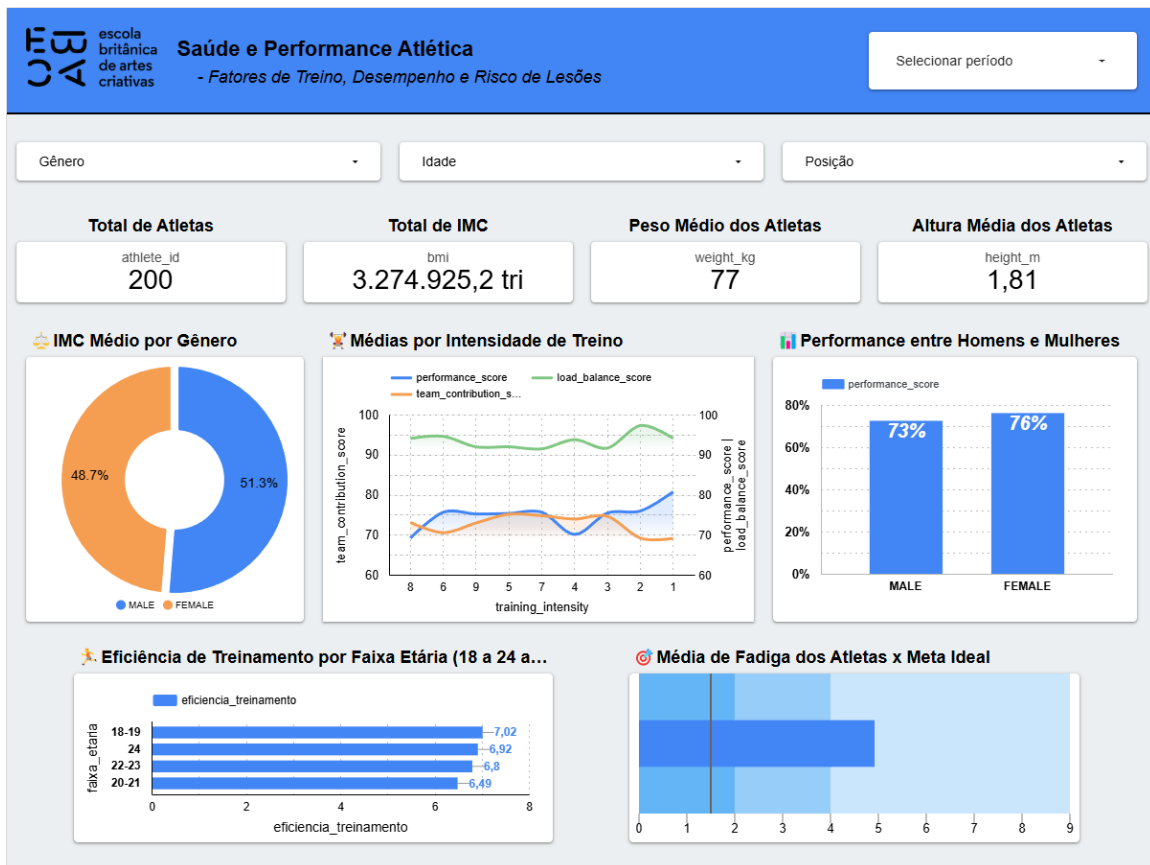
escola britânica de artes criativas

Saúde e Performance Atlética
- Fatores de Treino, Desempenho e Risco de Lesões

Selecionar período

Gênero

Idade

Posição

Total de Atletas
athlete_id
200

Total de IMC
bmi
3.274.925,2 tri

Peso Médio dos Atletas
weight_kg
77

Altura Média dos Atletas
height_m
1,81

IMC Médio por Gênero
48.7%
51.3%
MALE FEMALE

Médias por Intensidade de Treino
performance_score load_balance_score team_contribution_s...
team_contribution_score
100 90 80 70 60
8 6 9 5 7 4 3 2 1
training_intensity
performance_score | load_balance_score
100 90 80 70 60

Performance entre Homens e Mulheres
performance_score
80% 60% 40% 20% 0%
73%
76%
MALE
FEMALE

Eficiência de Treinamento por Faixa Etária (18 a 24 a...
eficiencia_treinamento
faixa_etaria
18-19 7,02
24 6,92
22-23 6,8
20-21 6,49
0 2 4 6 8
eficiencia_treinamento

Média de Fadiga dos Atletas x Meta Ideal
0 1 2 3 4 5 6 7 8 9